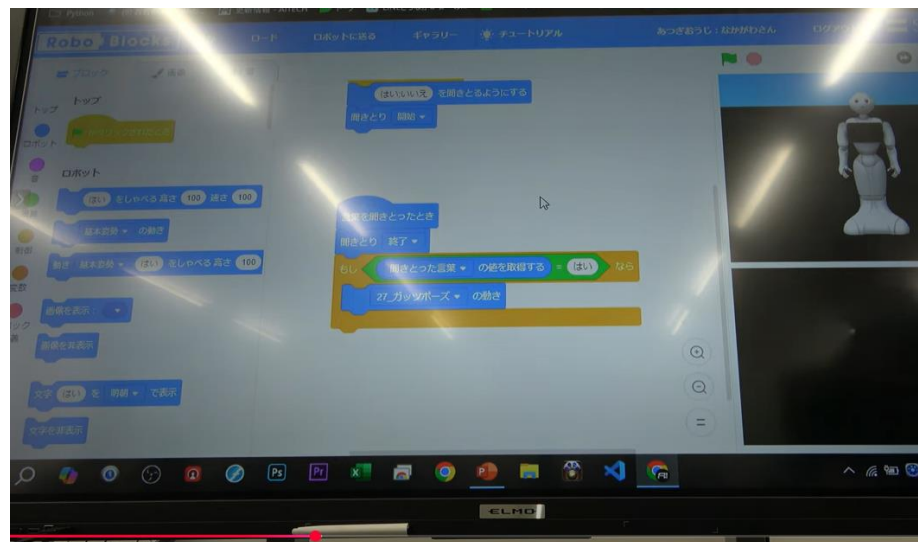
Robo Blocks

ロード　ロボットに送る　ギャラリー　チュートリアル

あつぎおうじ：なかがわさん　ログ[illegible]

ブロック　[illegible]

トップ

トップ

ロボット

ロボット

はい をしゃべる 高さ 100 速さ 100

基本姿勢 の動き

動き 基本姿勢 はい をしゃべる 高さ 100

画像を表示

画像を非表示

文字 はい を 明朝 で表示

文字を非表示

はい/いいえ を聞きとるようにする

聞きとり 開始

言葉を聞きとったとき

聞きとり 終了

もし 聞きとった言葉 の値を取得する = はい なら

27_ガッツポーズ の動き

ELMO